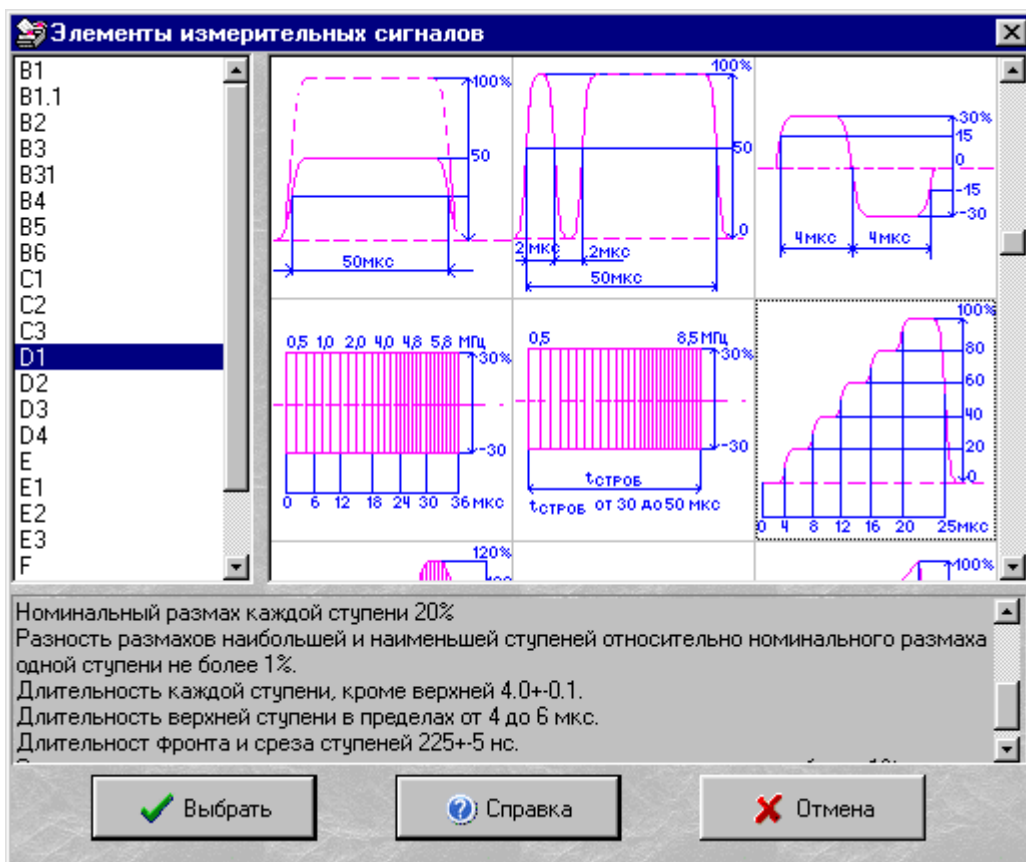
Элементы измерительных сигналов

B1
B1.1
B2
B3
B31
B4
B5
B6
C1
C2
C3
D1
D2
D3
D4
E
E1
E2
E3
F

100%
50
50мкс

100%
50
0
2 мкс
2мкс
50мкс

30%
15
0
-15
-30
4мкс
4мкс

0,5 1,0 2,0 4,0 4,8 5,8 МГц
30%
-30
0 6 12 18 24 30 36 мкс

0,5
8,5 МГц
30%
-30
$t_{строб}$
$t_{строб}$ от 30 до 50 мкс

100%
80
60
40
20
0
0 4 8 12 16 20 25мкс

120%
100%

Номинальный размах каждой ступени 20%
Разность размахов наибольшей и наименьшей ступеней относительно номинального размаха одной ступени не более 1%.
Длительность каждой ступени, кроме верхней 4.0+-0.1.
Длительность верхней ступени в пределах от 4 до 6 мкс.
Длительност фронта и среза ступеней 225+-5 нс.
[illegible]

Выбрать
Справка
Отмена